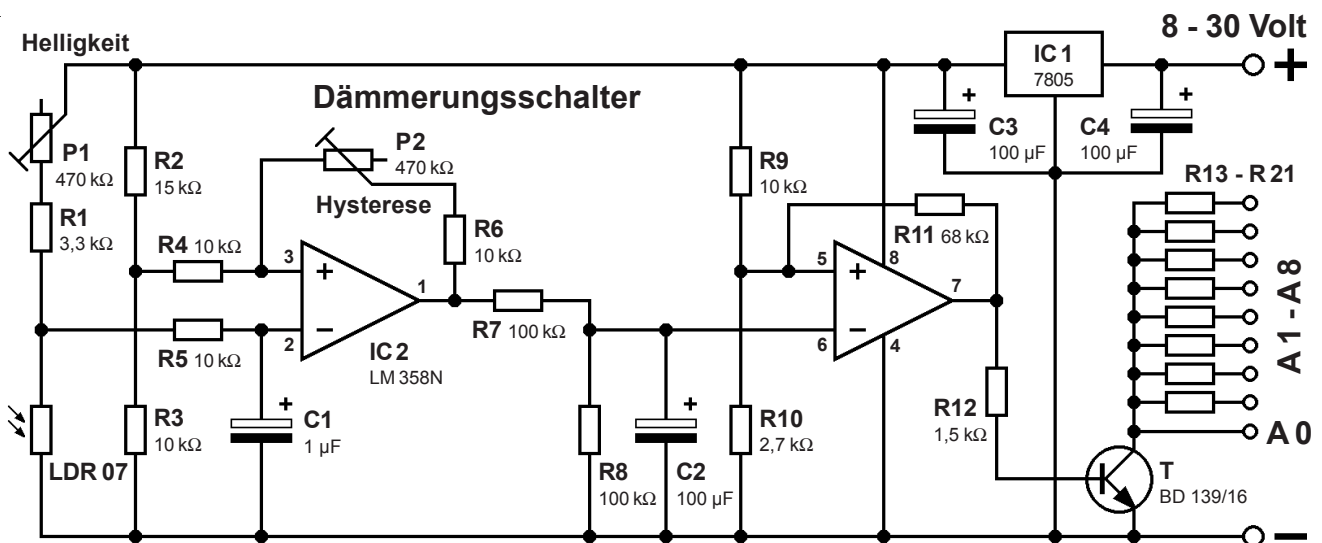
Helligkeit

8 - 30 Volt

IC 1
7805

+

Dämmerungsschalter

P1
470 kΩ

R2
15 kΩ

P2
470 kΩ

+
C3
100 µF

C4
100 µF

+

R9
10 kΩ

R13 - R 21

R1
3,3 kΩ

Hysterese

R6
10 kΩ

R11 68 kΩ

R4 10 kΩ

3

+

5

+

8

A 1 - A 8

1

7

R7 100 kΩ

–

2

R5 10 kΩ

IC 2
LM 358N

6

–

4

+
C1
1 µF

R3
10 kΩ

+

R8
100 kΩ

C2
100 µF

R10
2,7 kΩ

R12
1,5 kΩ

A 0

LDR 07

T
BD 139/16

–